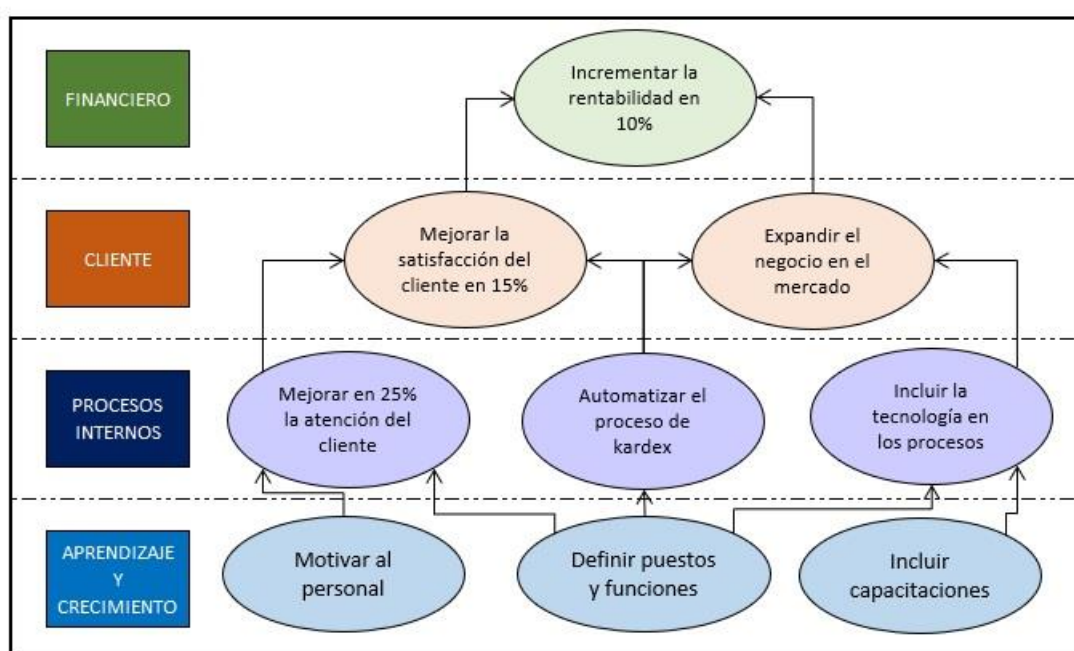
FINANCIERO

Incrementar la rentabilidad en 10%

CLIENTE

Mejorar la satisfacción del cliente en 15%

Expandir el negocio en el mercado

PROCESOS INTERNOS

Mejorar en 25% la atención del cliente

Automatizar el proceso de kardex

Incluir la tecnología en los procesos

APRENDIZAJE Y CRECIMIENTO

Motivar al personal

Definir puestos y funciones

Incluir capacitaciones